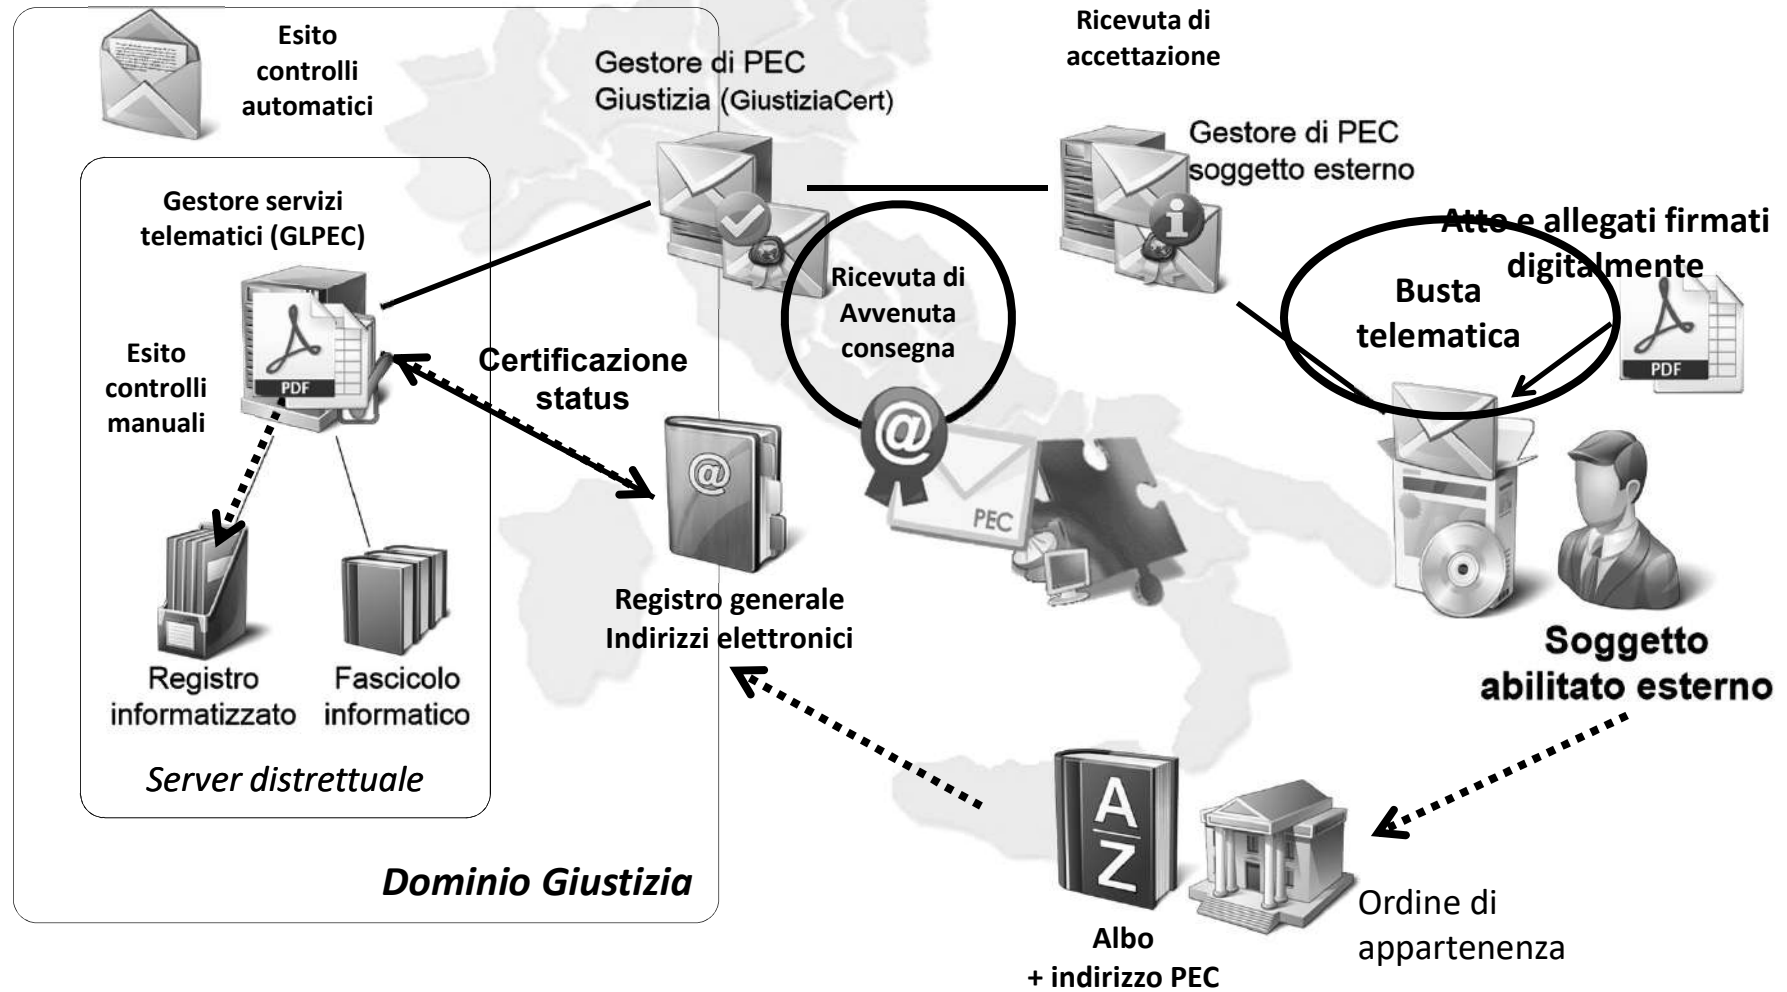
Esito controlli automatici

Gestore servizi telematici (GLPEC)

Esito controlli manuali

Registro informatizzato

Fascicolo informatico

Server distrettuale

Dominio Giustizia

Gestore di PEC Giustizia (GiustiziaCert)

Certificazione status

Registro generale Indirizzi elettronici

Ricevuta di Avvenuta consegna

PEC

Ricevuta di accettazione

Gestore di PEC soggetto esterno

Atto e allegati firmati digitalmente

Busta telematica

PDF

PDF

Soggetto abilitato esterno

Albo + indirizzo PEC

Ordine di appartenenza